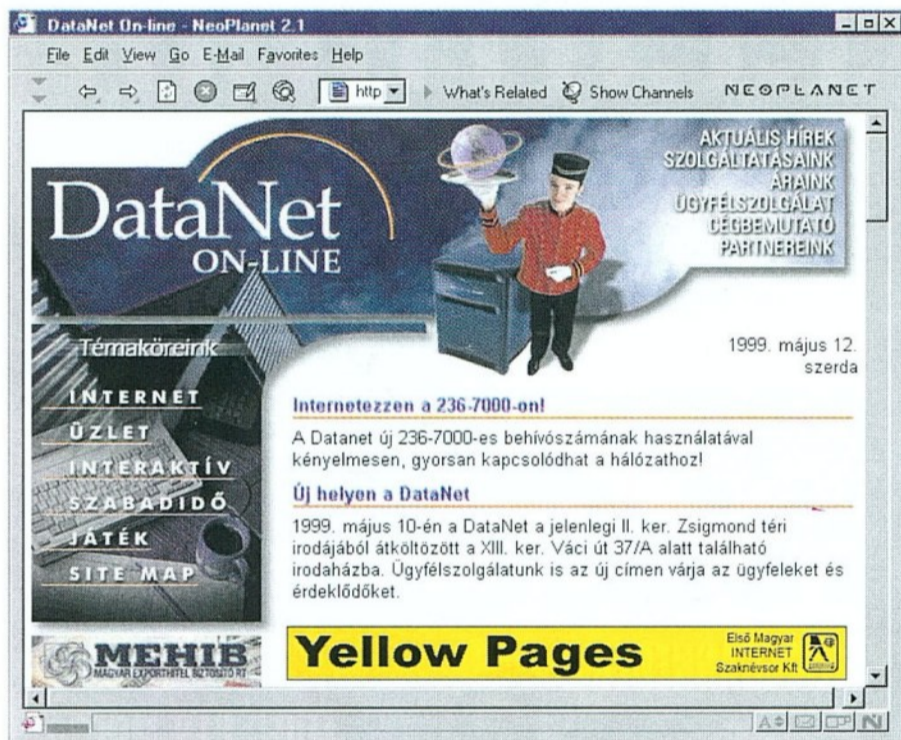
DataNet On-line - NeoPlanet 2.1

File Edit View Go E-Mail Favorites Help

http What's Related Show Channels NEOPLANET

DataNet ON-LINE

AKTUÁLIS HÍREK
SZOLGÁLTATÁSAINK
ÁRAINK
ÜGYFÉLSZOLGÁLAT
CÉGBEMUTATÓ
PARTNEREINK

Témaköreink

INTERNET
ÜZLET
INTERAKTÍV
SZABADIDŐ
JÁTÉK
SITE MAP

1999. május 12. szerda

Internetezzen a 236-7000-on!

A Datanet új 236-7000-es behívószámának használatával kényelmesen, gyorsan kapcsolódhat a hálózathoz!

Új helyen a DataNet

1999. május 10-én a DataNet a jelenlegi II. ker. Zsigmond téri irodájából átköltözött a XIII. ker. Váci út 37/A alatt található irodaházba. Ügyfélszolgálatunk is az új címen várja az ügyfeleket és érdeklődőket.

MEHIB
MAGYAR EXPORTHITEL BIZTOSÍTÓ RT

Yellow Pages

Első Magyar INTERNET Szaknévsor Kft